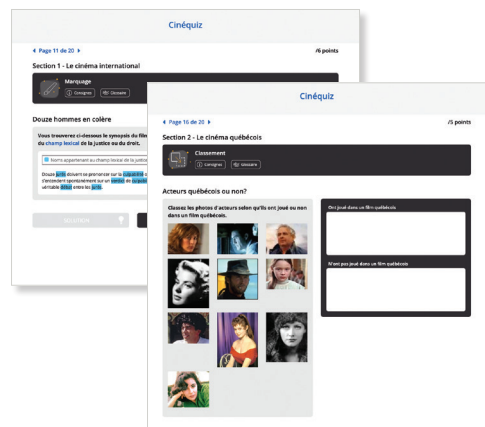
Cinéquiz

◀ Page 11 de 20 ▶

/6 points

Section 1 - Le cinéma international

Marquage

Consignes

Glossaire

Douze hommes en colère

Vous trouverez ci-dessous le synopsis du film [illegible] du champ lexical de la justice ou du droit.

Noms appartenant au champ lexical de la justice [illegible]

Douze jurés doivent se prononcer sur la culpabilité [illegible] s'entendent spontanément sur un verdict de culpabilité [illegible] véritable débat entre les jurés.

SOLUTION

Cinéquiz

◀ Page 16 de 20 ▶

/5 points

Section 2 - Le cinéma québécois

Classement

Consignes

Glossaire

Acteurs québécois ou non?

Classez les photos d'acteurs selon qu'ils ont joué ou non dans un film québécois.

Ont joué dans un film québécois

N'ont pas joué dans un film québécois